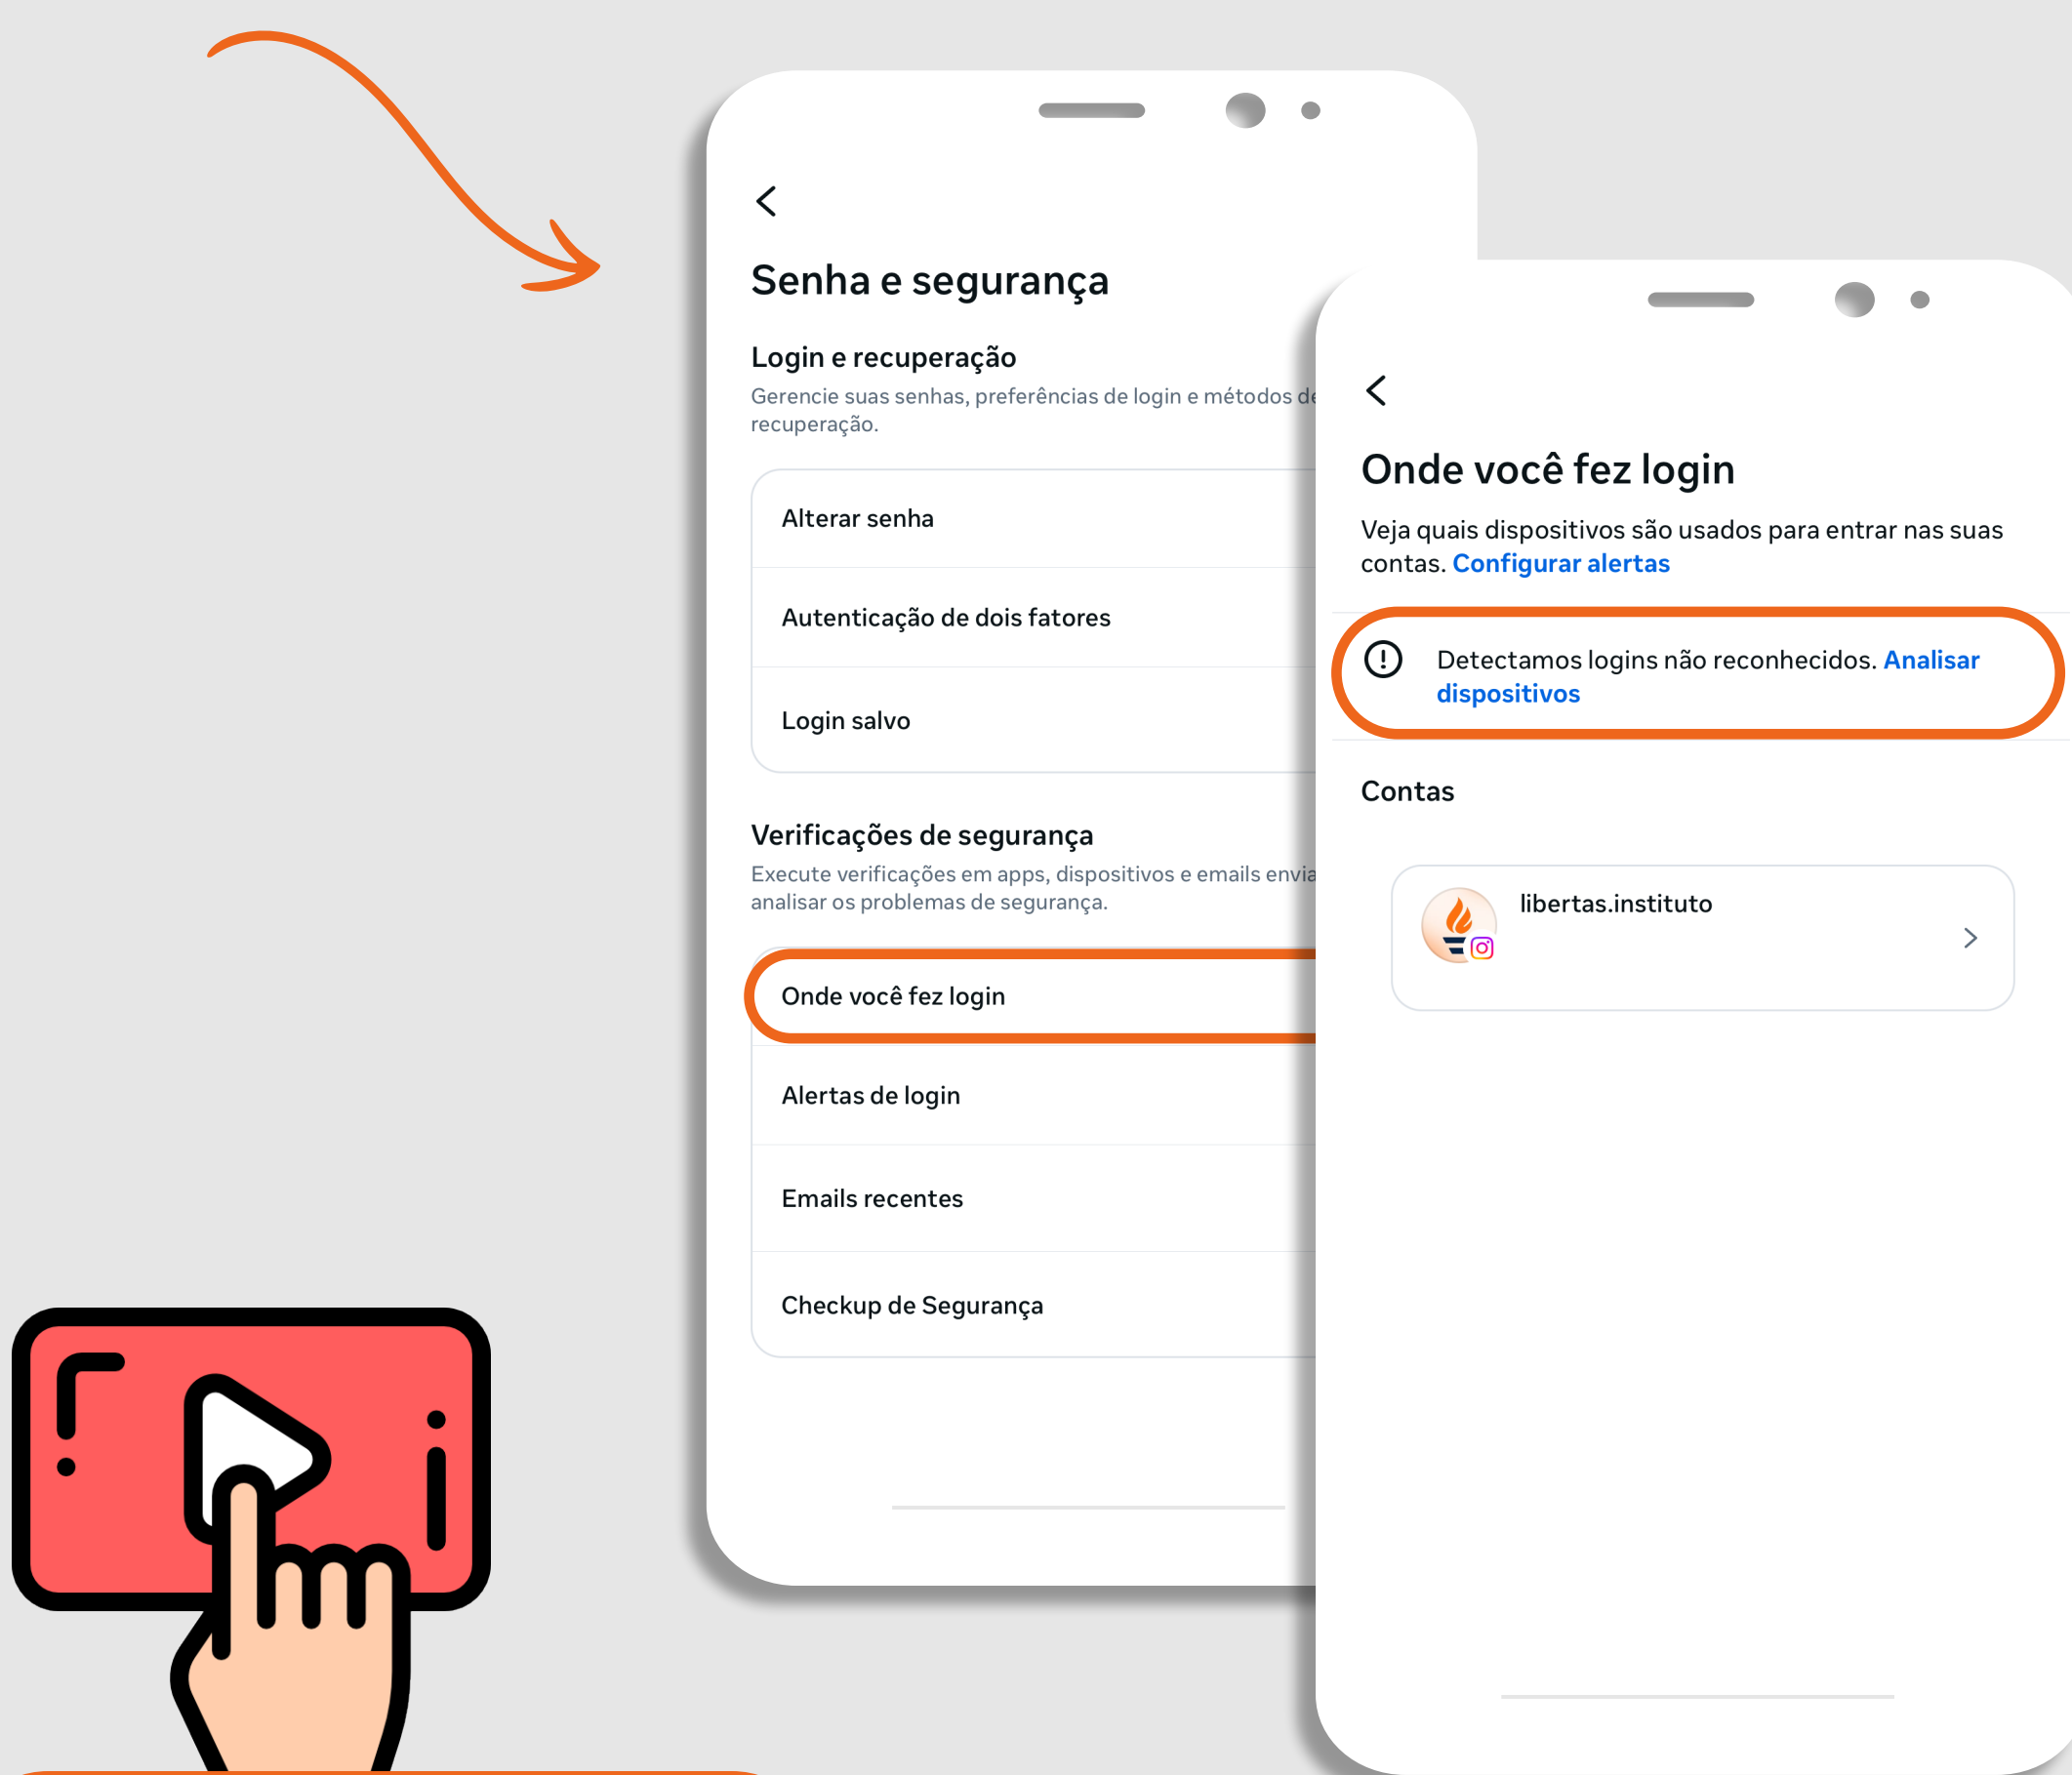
Senha e segurança

Login e recuperação

Gerencie suas senhas, preferências de login e métodos d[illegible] recuperação.

Alterar senha

Autenticação de dois fatores

Login salvo

Verificações de segurança

Execute verificações em apps, dispositivos e emails envia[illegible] analisar os problemas de segurança.

Onde você fez login

Alertas de login

Emails recentes

Checkup de Segurança

Onde você fez login

Veja quais dispositivos são usados para entrar nas suas contas. Configurar alertas

Detectamos logins não reconhecidos. Analisar dispositivos

Contas

libertas.instituto